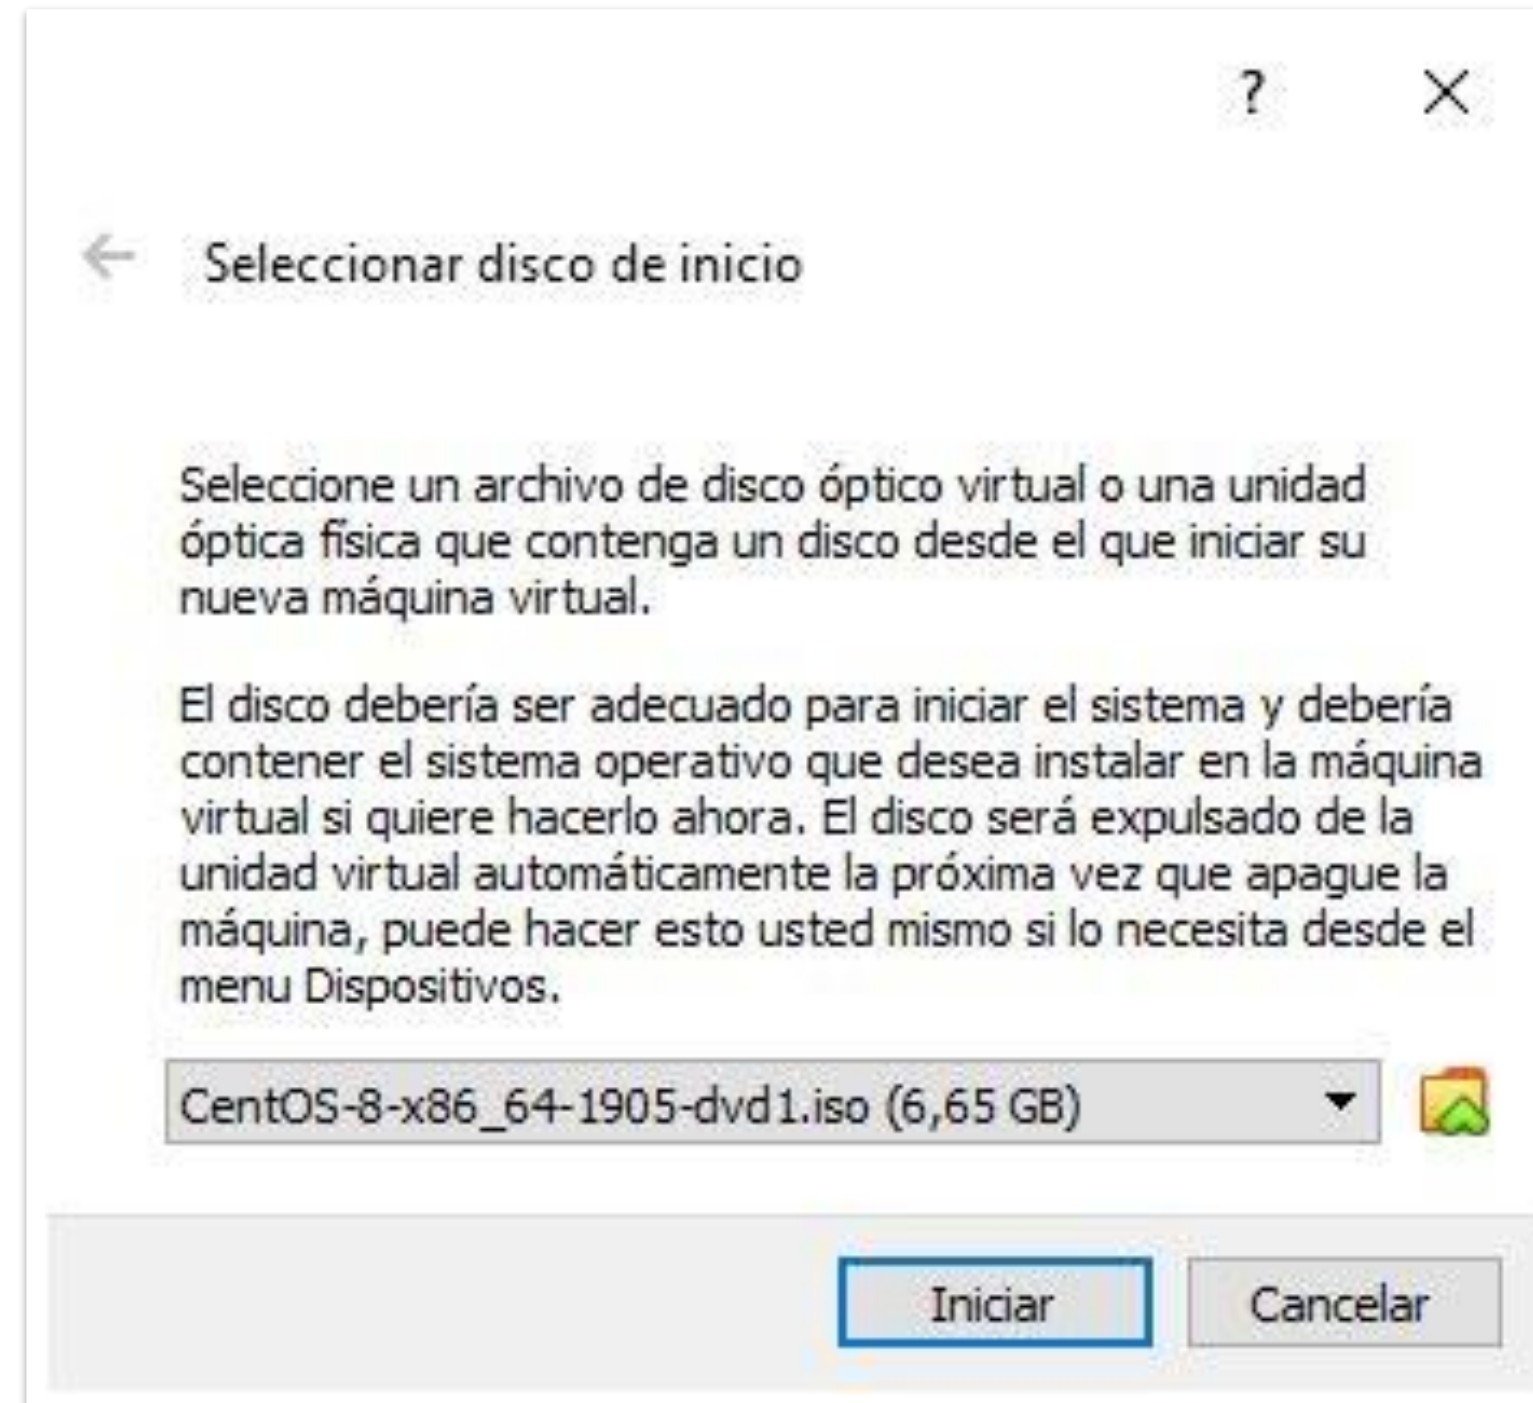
?

Seleccionar disco de inicio

Seleccione un archivo de disco óptico virtual o una unidad óptica física que contenga un disco desde el que iniciar su nueva máquina virtual.

El disco debería ser adecuado para iniciar el sistema y debería contener el sistema operativo que desea instalar en la máquina virtual si quiere hacerlo ahora. El disco será expulsado de la unidad virtual automáticamente la próxima vez que apague la máquina, puede hacer esto usted mismo si lo necesita desde el menu Dispositivos.

CentOS-8-x86_64-1905-dvd1.iso (6,65 GB)

Iniciar Cancelar